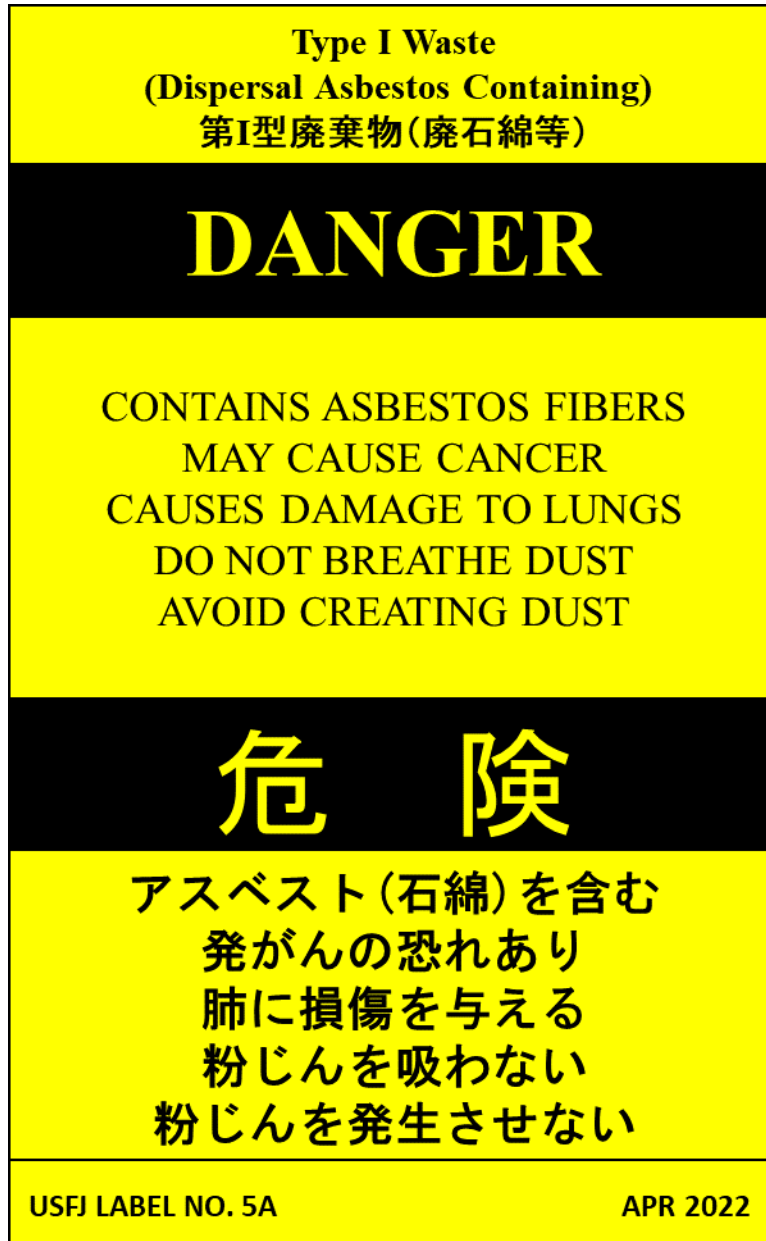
Type I Waste
(Dispersal Asbestos Containing)
第I型廃棄物（廃石綿等）

DANGER

CONTAINS ASBESTOS FIBERS
MAY CAUSE CANCER
CAUSES DAMAGE TO LUNGS
DO NOT BREATHE DUST
AVOID CREATING DUST

危　険

アスベスト（石綿）を含む
発がんの恐れあり
肺に損傷を与える
粉じんを吸わない
粉じんを発生させない

USFJ LABEL NO. 5A

APR 2022